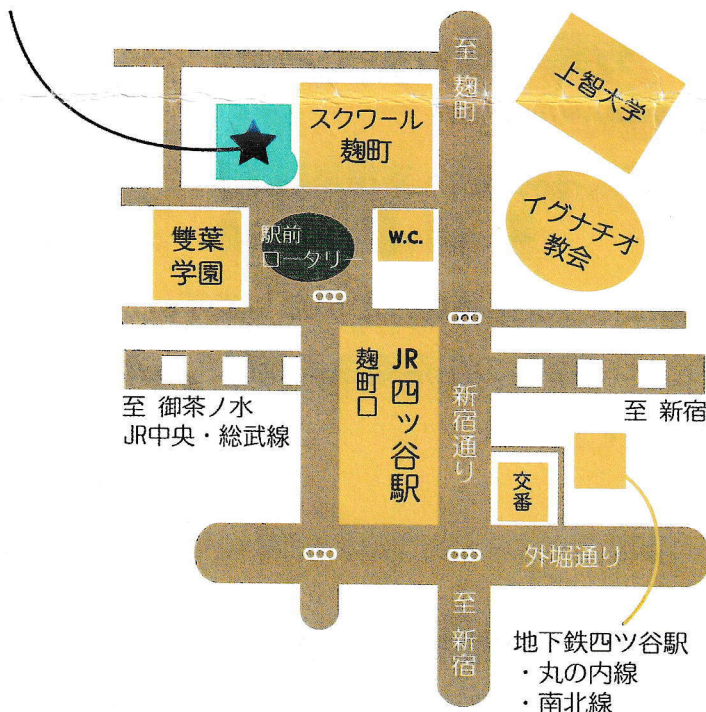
至
麹町

上智大学

スクワール
麹町

イグナチオ
教会

雙葉
学園

駅前
ロータリー

W.C.

JR
四ッ谷駅

麹町口

新宿通り

至 御茶ノ水
JR中央・総武線

至 新宿

交番

外堀通り

至
新宿

地下鉄四ツ谷駅
・丸の内線
・南北線